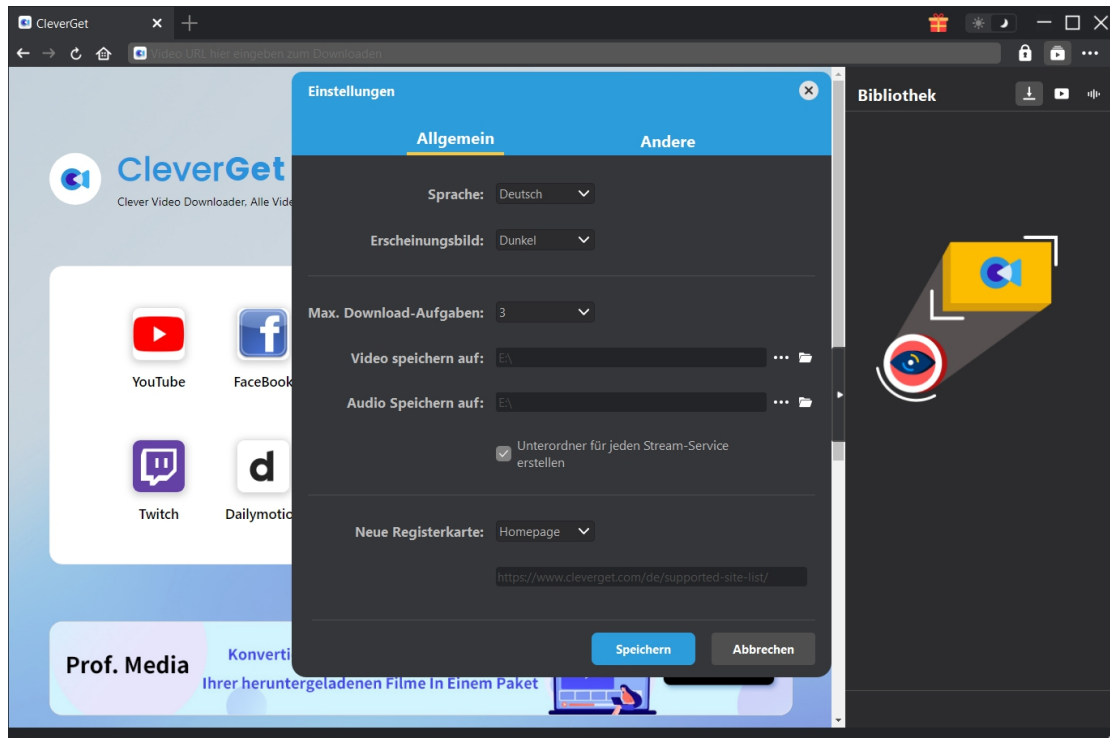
CleverGet

Video URL hier eingeben zum Downloaden

CleverGet
Clever Video Downloader, Alle Vide

YouTube
FaceBook
Twitch
Dailymotio

Prof. Media
Konverti
Ihrer heruntergeladenen Filme In Einem Paket

Einstellungen

Allgemein
Andere

Sprache: Deutsch
Erscheinungsbild: Dunkel

Max. Download-Aufgaben: 3
Video speichern auf: E:\
Audio Speichern auf: E:\
Unterordner für jeden Stream-Service erstellen

Neue Registerkarte: Homepage
https://www.cleverget.com/de/supported-site-list/

Speichern
Abbrechen

Bibliothek